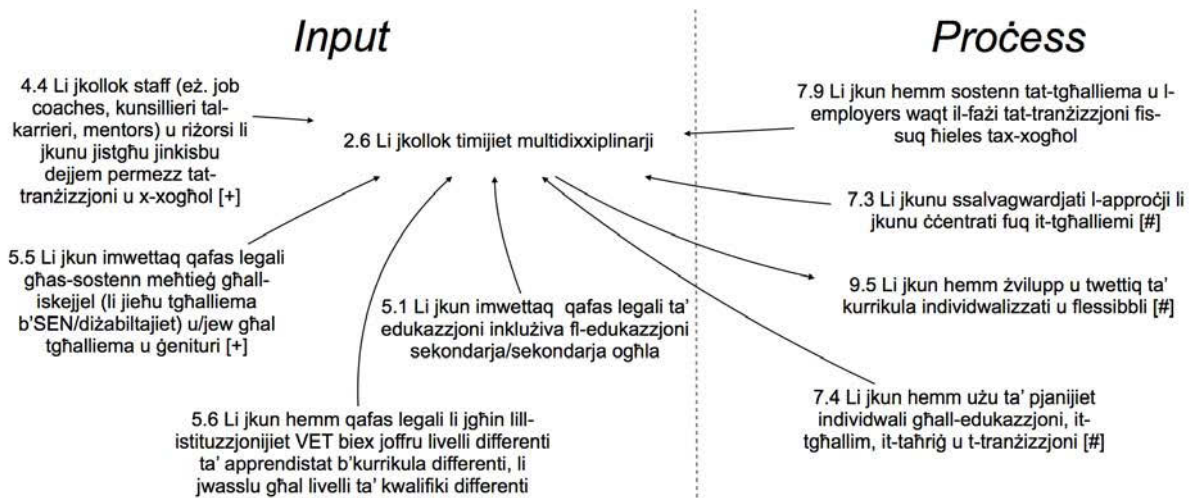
Input

Proċess

4.4 Li jkollok staff (eż. job coaches, kunsillieri tal-karrieri, mentors) u riżorsi li jkunu jistgħu jinkisbu dejjem permezz tat-tranżizzjoni u x-xogħol [+]

2.6 Li jkollok timijiet multidixxiplinarji

7.9 Li jkun hemm sostenn tat-tgħalliema u l-employers waqt il-fażi tat-tranżizzjoni fis-suq ħieles tax-xogħol

7.3 Li jkunu ssalvagwardjati l-approċċi li jkunu ċċentrati fuq it-tgħalliemi [#]

5.5 Li jkun imwettaq qafas legali għas-sostenn meħtieġ għall-iskejjel (li jieħu tgħalliema b'SEN/diżabiltajiet) u/jew għal tgħalliema u ġenituri [+]

5.1 Li jkun imwettaq qafas legali ta' edukazzjoni inklużiva fl-edukazzjoni sekondarja/sekondarja ogħla

9.5 Li jkun hemm żvilupp u twettiq ta' kurrikula individwalizzati u flessibbli [#]

5.6 Li jkun hemm qafas legali li jgħin lill-istituzzjonijiet VET biex joffru livelli differenti ta' apprendistat b'kurrikula differenti, li jwasslu għal livelli ta' kwalifiki differenti

7.4 Li jkun hemm użu ta' pjanijiet individwali għall-edukazzjoni, it-tgħallim, it-taħriġ u t-tranżizzjoni [#]